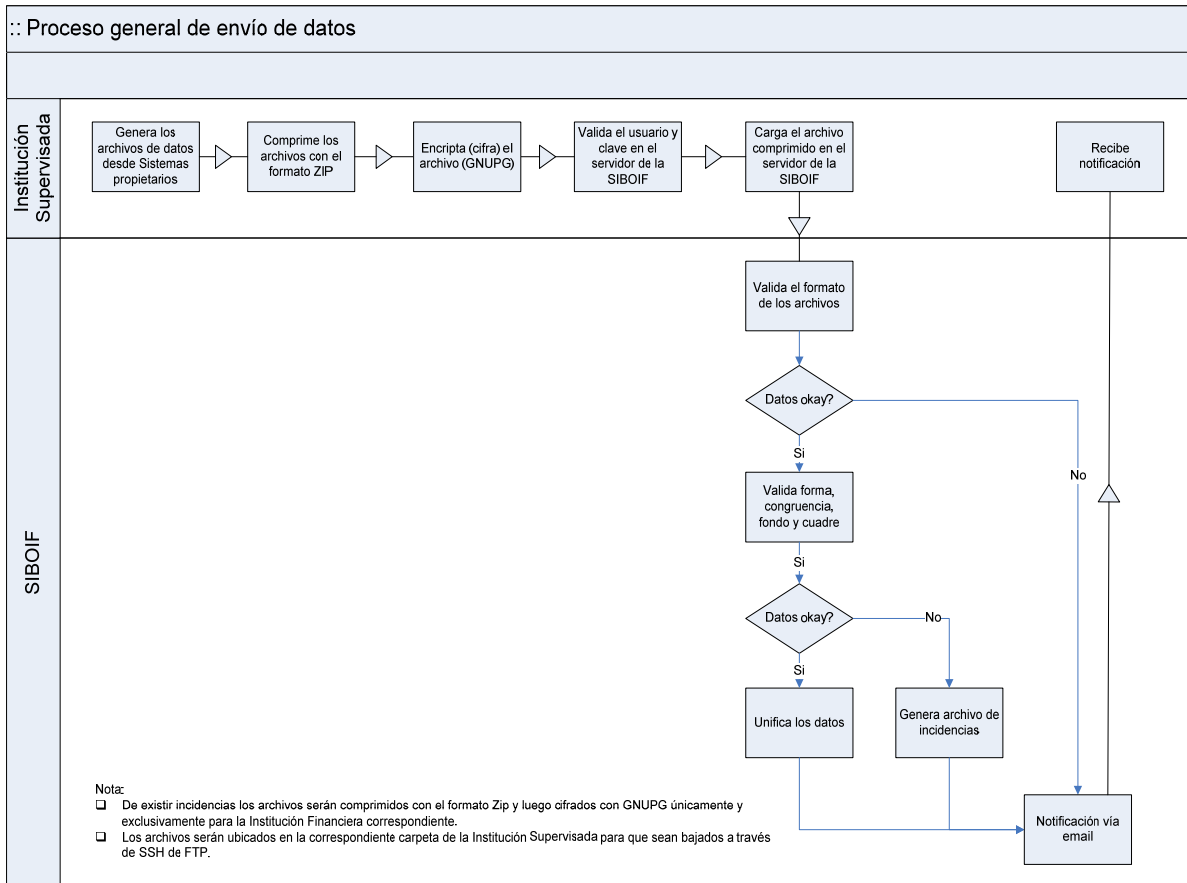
:: Proceso general de envío de datos

Institución Supervisada

Genera los archivos de datos desde Sistemas propietarios

Comprime los archivos con el formato ZIP

Encripta (cifra) el archivo (GNUPG)

Valida el usuario y clave en el servidor de la SIBOIF

Carga el archivo comprimido en el servidor de la SIBOIF

Recibe notificación

SIBOIF

Valida el formato de los archivos

Datos okay?

No

Si

Valida forma, congruencia, fondo y cuadre

Si

Datos okay?

No

Si

Unifica los datos

Genera archivo de incidencias

Notificación vía email

Nota:
❑ De existir incidencias los archivos serán comprimidos con el formato Zip y luego cifrados con GNUPG únicamente y exclusivamente para la Institución Financiera correspondiente.
❑ Los archivos serán ubicados en la correspondiente carpeta de la Institución Supervisada para que sean bajados a través de SSH de FTP.